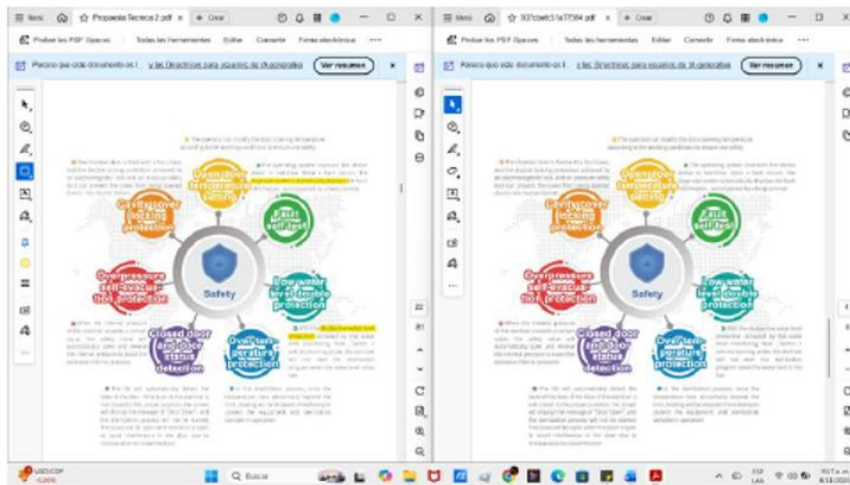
Menú | Propuesta Tecnica 2.pdf | + Crear

Probar los PDF Spaces | Todas las herramientas | Editar | Convertir | Firma electrónica

Parece que este documento es l... y las Directrices para equipos de IA generativa | Ver resumen

Overtemperature sensing

Fault self-test

Cavity cover locking protection

Safety

Low water level double protection

Overpressure self-evacuation protection

Closed door and door status detection

Over-temperature protection

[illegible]

Menú | 937cbefc51a77364.pdf | + Crear

Probar los PDF Spaces | Todas las herramientas | Editar | Convertir | Firma electrónica

Parece que este documento es l... y las Directrices para equipos de IA generativa | Ver resumen

Overtemperature sensing

Fault self-test

Cavity cover locking protection

Safety

Low water level double protection

Overpressure self-evacuation protection

Closed door and door status detection

Over-temperature protection

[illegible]

USD/COP -0,26%

Buscar

ESP LAA